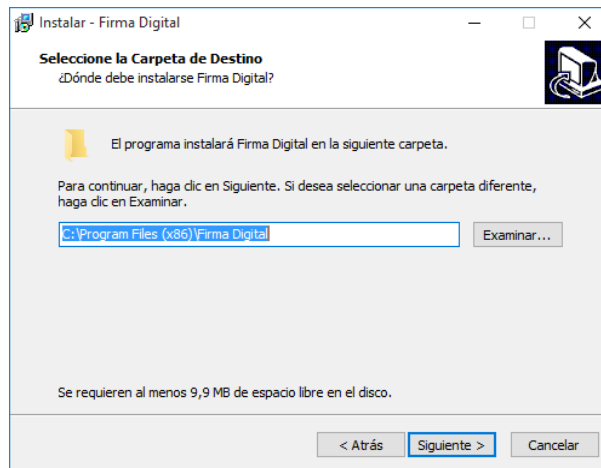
Instalar - Firma Digital

Seleccione la Carpeta de Destino
¿Dónde debe instalarse Firma Digital?

El programa instalará Firma Digital en la siguiente carpeta.

Para continuar, haga clic en Siguiente. Si desea seleccionar una carpeta diferente, haga clic en Examinar.

C:\Program Files (x86)\Firma Digital

Examinar...

Se requieren al menos 9,9 MB de espacio libre en el disco.

< Atrás

Siguiente >

Cancelar